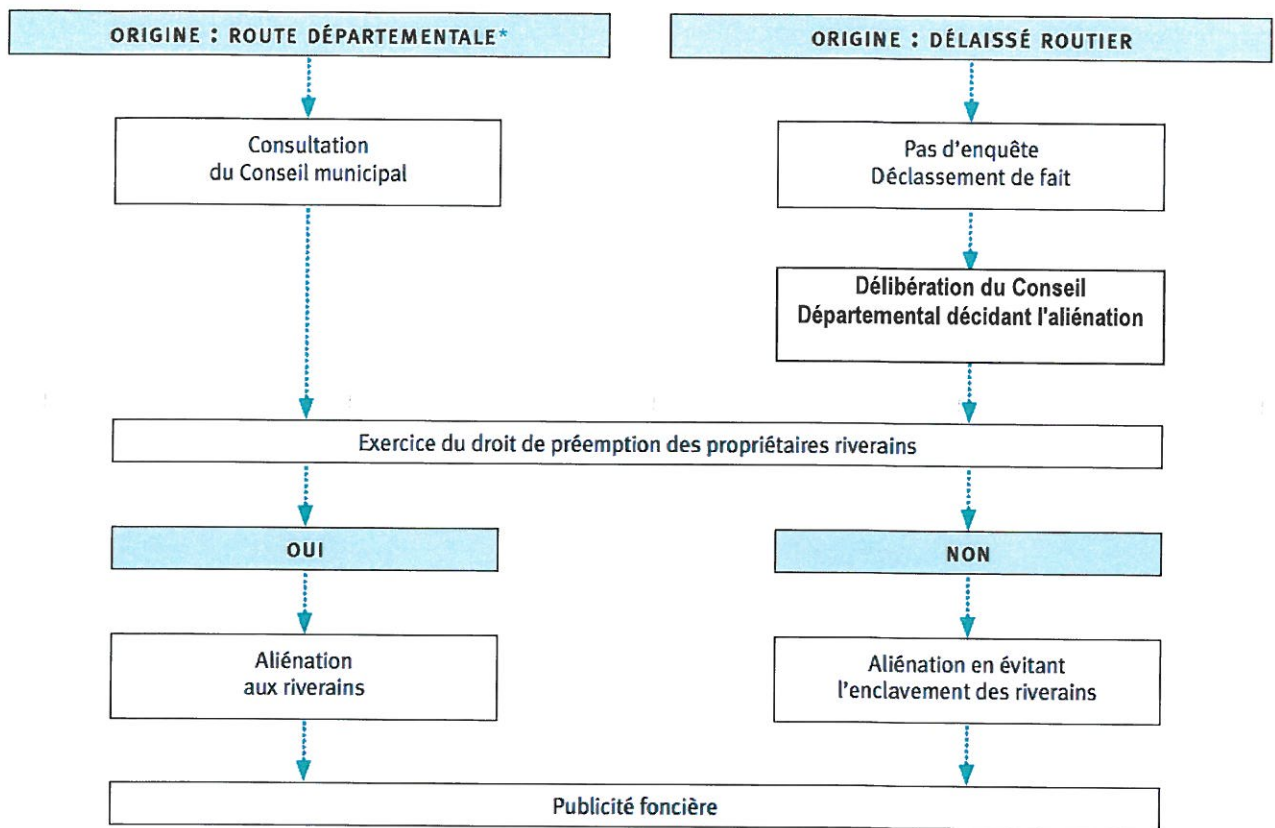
ORIGINE : ROUTE DÉPARTEMENTALE*

ORIGINE : DÉLAISSÉ ROUTIER

Consultation du Conseil municipal

Pas d'enquête Déclassement de fait

Délibération du Conseil Départemental décidant l'aliénation

Exercice du droit de préemption des propriétaires riverains

OUI

NON

Aliénation aux riverains

Aliénation en évitant l'enclavement des riverains

Publicité foncière